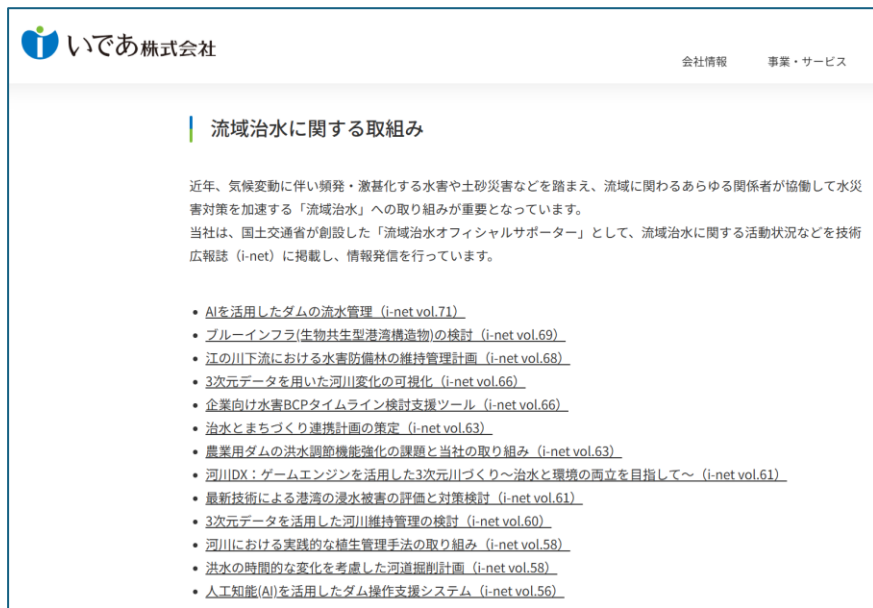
いであ株式会社

会社情報　事業・サービス

流域治水に関する取組み

近年、気候変動に伴い頻発・激甚化する水害や土砂災害などを踏まえ、流域に関わるあらゆる関係者が協働して水災害対策を加速する「流域治水」への取り組みが重要となっています。
当社は、国土交通省が創設した「流域治水オフィシャルサポーター」として、流域治水に関する活動状況などを技術広報誌（i-net）に掲載し、情報発信を行っています。

- AIを活用したダムの流水管理（i-net vol.71）
- ブルーインフラ(生物共生型港湾構造物)の検討（i-net vol.69）
- 江の川下流における水害防備林の維持管理計画（i-net vol.68）
- 3次元データを用いた河川変化の可視化（i-net vol.66）
- 企業向け水害BCPタイムライン検討支援ツール（i-net vol.66）
- 治水とまちづくり連携計画の策定（i-net vol.63）
- 農業用ダムの洪水調節機能強化の課題と当社の取り組み（i-net vol.63）
- 河川DX：ゲームエンジンを活用した3次元川づくり～治水と環境の両立を目指して～（i-net vol.61）
- 最新技術による港湾の浸水被害の評価と対策検討（i-net vol.61）
- 3次元データを活用した河川維持管理の検討（i-net vol.60）
- 河川における実践的な植生管理手法の取り組み（i-net vol.58）
- 洪水の時間的な変化を考慮した河道掘削計画（i-net vol.58）
- 人工知能(AI)を活用したダム操作支援システム（i-net vol.56）